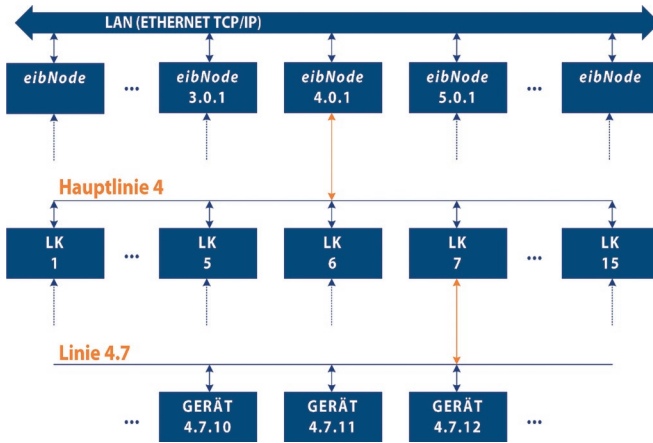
LAN (ETHERNET TCP/IP)

eibNode

...

eibNode
3.0.1

eibNode
4.0.1

eibNode
5.0.1

...

eibNode

Hauptlinie 4

LK
1

...

LK
5

LK
6

LK
7

...

LK
15

Linie 4.7

...

GERÄT
4.7.10

GERÄT
4.7.11

GERÄT
4.7.12

...